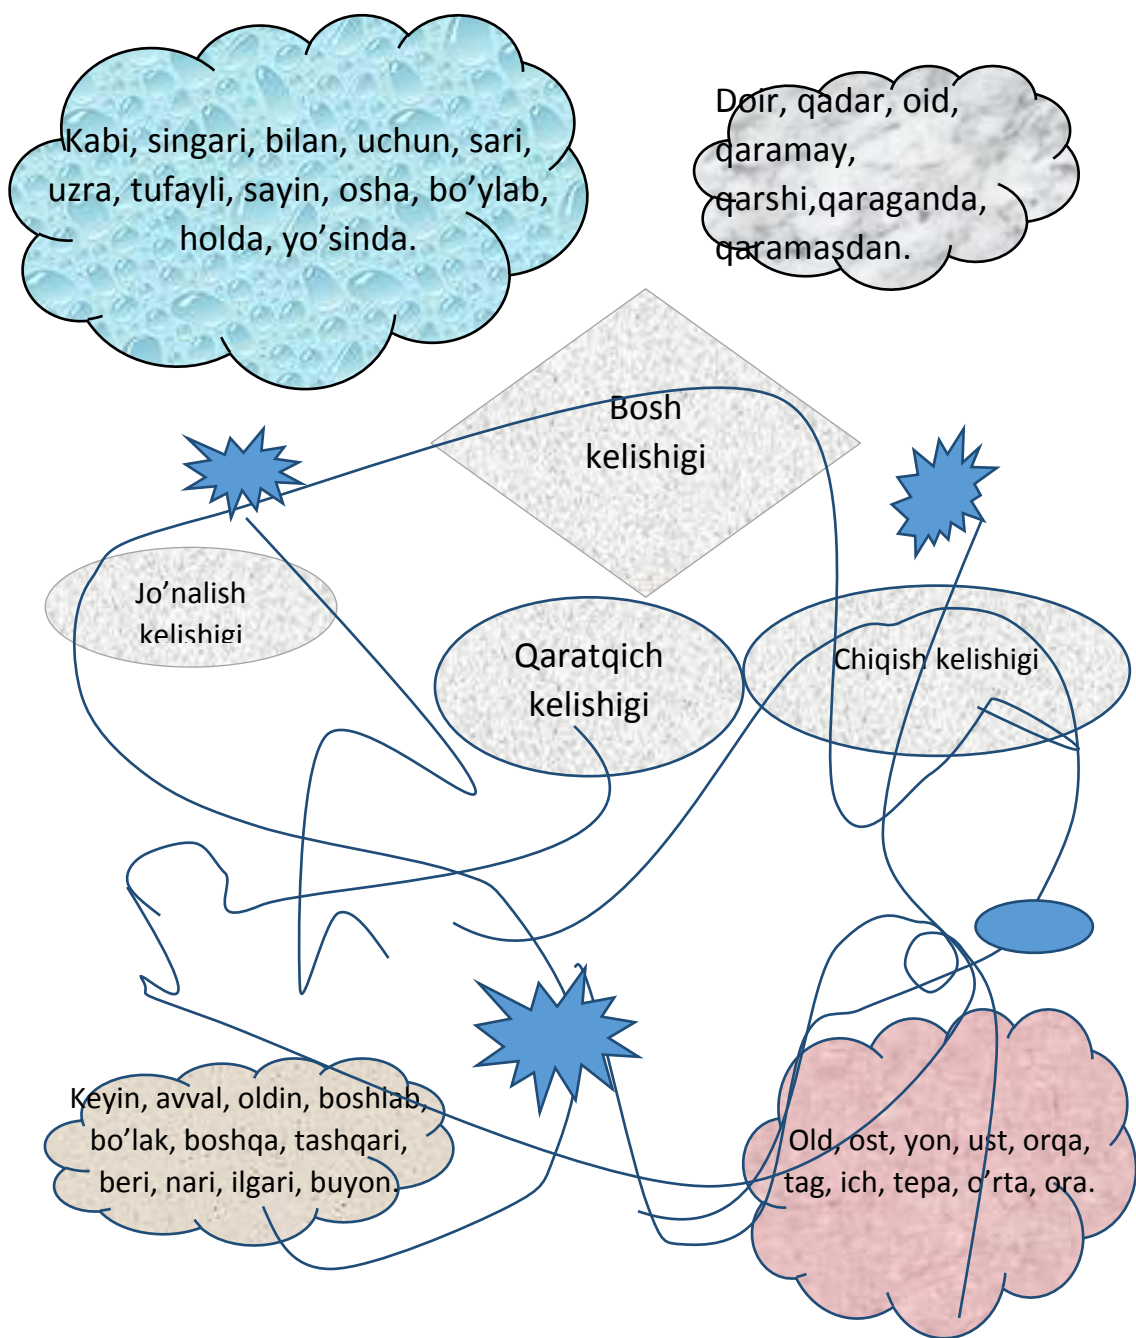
Kabi, singari, bilan, uchun, sari, uzra, tufayli, sayin, osha, bo’ylab, holda, yo’sinda.

Doir, qadar, oid, qaramay, qarshi,qaraganda, qaramasdan.

Bosh kelishigi

Jo’nalish kelishigi

Qaratqich kelishigi

Chiqish kelishigi

Keyin, avval, oldin, boshlab, bo’lak, boshqa, tashqari, beri, nari, ilgari, buyon.

Old, ost, yon, ust, orqa, tag, ich, tepa, o’rta, ora.